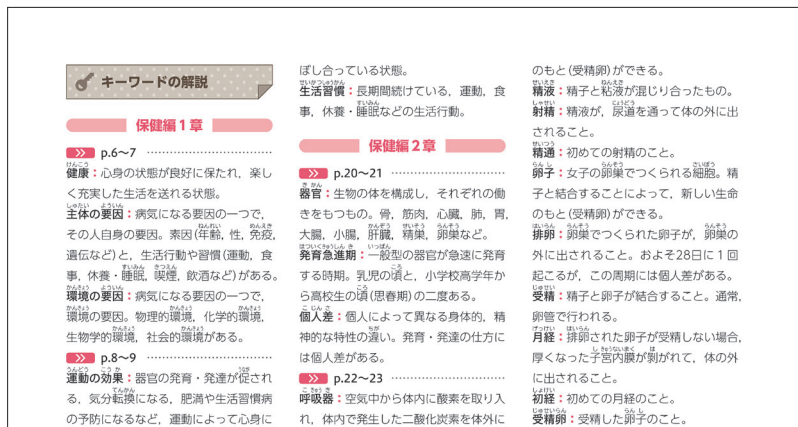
キーワードの解説

保健編１章

p.6〜7
健康：心身の状態が良好に保たれ，楽しく充実した生活を送れる状態。
主体の要因：病気になる要因の一つで，その人自身の要因。素因(年齢，性，免疫，遺伝など)と，生活行動や習慣(運動，食事，休養・睡眠，喫煙，飲酒など)がある。
環境の要因：病気になる要因の一つで，環境の要因。物理的環境，化学的環境，生物学的環境，社会的環境がある。

p.8〜9
運動の効果：器官の発育・発達が促される，気分転換になる，肥満や生活習慣病の予防になるなど，運動によって心身に及ぼし合っている状態。
生活習慣：長期間続けている，運動，食事，休養・睡眠などの生活行動。

保健編２章

p.20〜21
器官：生物の体を構成し，それぞれの働きをもつもの。骨，筋肉，心臓，肺，胃，大腸，小腸，肝臓，精巣，卵巣など。
発育急進期：一般型の器官が急速に発育する時期。乳児の頃と，小学校高学年から高校生の頃(思春期)の二度ある。
個人差：個人によって異なる身体的，精神的な特性の違い。発育・発達の仕方には個人差がある。

p.22〜23
呼吸器：空気中から体内に酸素を取り入れ，体内で発生した二酸化炭素を体外にのもと(受精卵)ができる。
精液：精子と粘液が混じり合ったもの。
射精：精液が，尿道を通って体の外に出されること。
精通：初めての射精のこと。
卵子：女子の卵巣でつくられる細胞。精子と結合することによって，新しい生命のもと(受精卵)ができる。
排卵：卵巣でつくられた卵子が，卵巣の外に出されること。およそ28日に１回起こるが，この周期には個人差がある。
受精：精子と卵子が結合すること。通常，卵管で行われる。
月経：排卵された卵子が受精しない場合，厚くなった子宮内膜が剥がれて，体の外に出されること。
初経：初めての月経のこと。
受精卵：受精した卵子のこと。